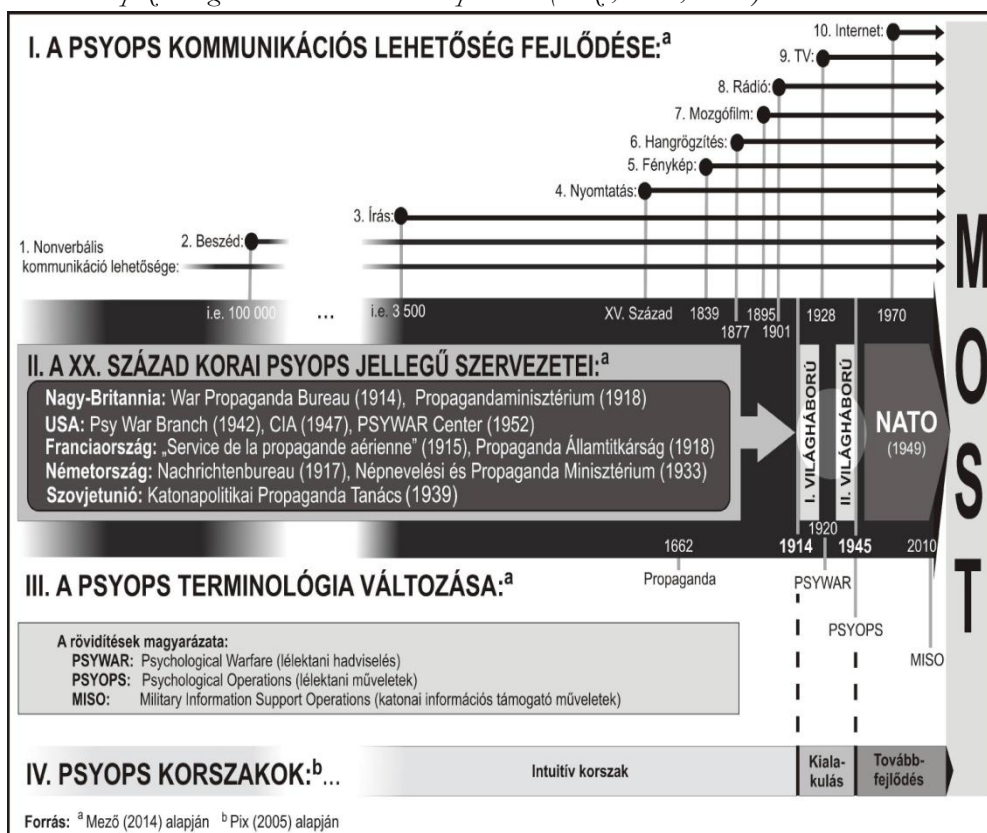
I. A PSYOPS KOMMUNIKÁCIÓS LEHETŐSÉG FEJLŐDÉSE:$^a$

10. Internet:
9. TV:
8. Rádió:
7. Mozgófilm:
6. Hangrögzítés:
5. Fénykép:
4. Nyomtatás:
3. Írás:
2. Beszéd:
1. Nonverbális kommunikáció lehetősége:

i.e. 100 000 ... i.e. 3 500 XV. Század 1839 1877 1895 1901 1928 1970

M O S T

II. A XX. SZÁZAD KORAI PSYOPS JELLEGŰ SZERVEZETEI:$^a$

Nagy-Britannia: War Propaganda Bureau (1914), Propagandaminisztérium (1918)
USA: Psy War Branch (1942), CIA (1947), PSYWAR Center (1952)
Franciaország: „Service de la propagande aérienne" (1915), Propaganda Államtitkárság (1918)
Németország: Nachrichtenbureau (1917), Népnevelési és Propaganda Minisztérium (1933)
Szovjetunió: Katonapolitikai Propaganda Tanács (1939)

I. VILÁGHÁBORÚ
II. VILÁGHÁBORÚ
NATO (1949)

1662 1914 1920 1945 2010

III. A PSYOPS TERMINOLÓGIA VÁLTOZÁSA:$^a$

Propaganda
PSYWAR
PSYOPS
MISO

A rövidítések magyarázata:
PSYWAR: Psychological Warfare (lélektani hadviselés)
PSYOPS: Psychological Operations (lélektani műveletek)
MISO: Military Information Support Operations (katonai információs támogató műveletek)

IV. PSYOPS KORSZAKOK:$^b$...

Intuitív korszak
Kialakulás
Továbbfejlődés

Forrás: $^a$ Mező (2014) alapján $^b$ Pix (2005) alapján